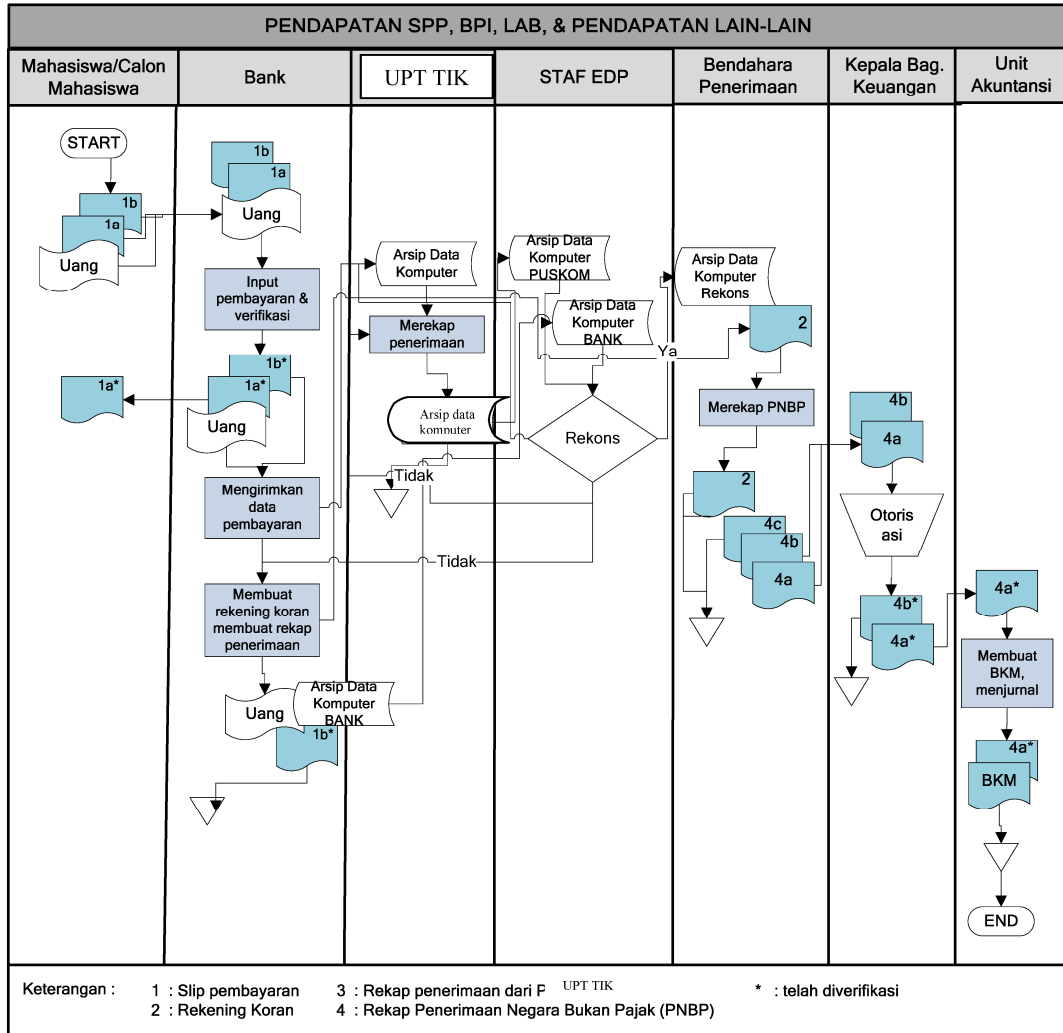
PENDAPATAN SPP, BPI, LAB, & PENDAPATAN LAIN-LAIN

| Mahasiswa/Calon Mahasiswa | Bank | UPT TIK | STAF EDP | Bendahara Penerimaan | Kepala Bag. Keuangan | Unit Akuntansi |
|---|---|---|---|---|---|---|

START
1b
1a
Uang
1a*

1b
1a
Uang
Input pembayaran & verifikasi
1b*
1a*
Uang
Mengirimkan data pembayaran
Membuat rekening koran membuat rekap penerimaan
Uang
1b*

Arsip Data Komputer
Merekap penerimaan
Arsip data komputer
Tidak
Arsip Data Komputer BANK

Arsip Data Komputer PUSKOM
Arsip Data Komputer BANK
Rekons
Ya
Tidak

Arsip Data Komputer Rekons
2
Merekap PNBP
2
4c
4b
4a

4b
4a
Otoris asi
4b*
4a*

4a*
Membuat BKM, menjurnal
4a*
BKM
END

Keterangan : 1 : Slip pembayaran 2 : Rekening Koran 3 : Rekap penerimaan dari P UPT TIK 4 : Rekap Penerimaan Negara Bukan Pajak (PNBP) * : telah diverifikasi